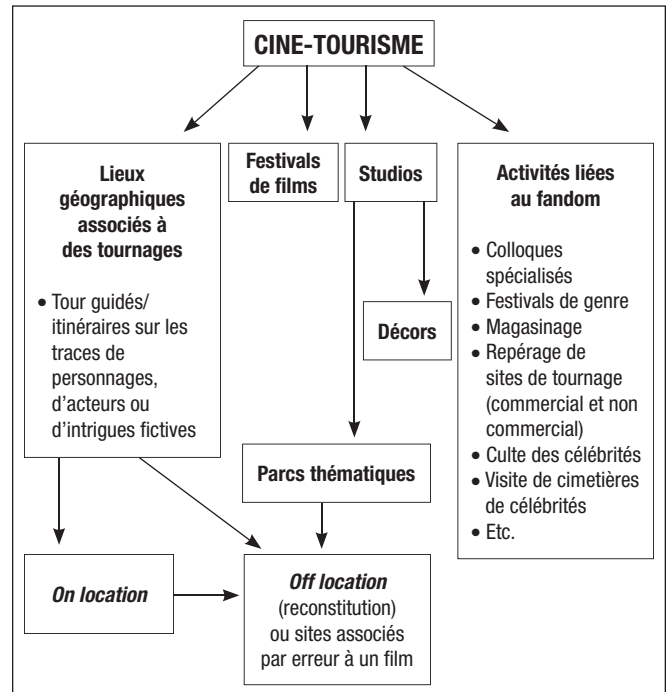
CINE-TOURISME

Lieux géographiques associés à des tournages

• Tour guidés/ itinéraires sur les traces de personnages, d'acteurs ou d'intrigues fictives

Festivals de films

Studios

Décors

Parcs thématiques

Activités liées au fandom

• Colloques spécialisés
• Festivals de genre
• Magasinage
• Repérage de sites de tournage (commercial et non commercial)
• Culte des célébrités
• Visite de cimetières de célébrités
• Etc.

*On location*

*Off location* (reconstitution) ou sites associés par erreur à un film